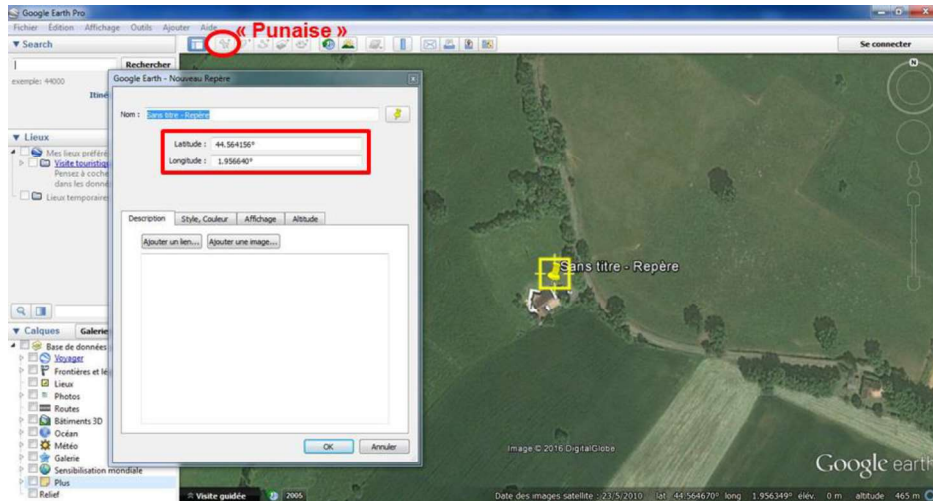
Google Earth Pro

Fichier Édition Affichage Outils Ajouter Aide

« Punaise »

Se connecter

▼ Search

Rechercher

exemple: 44000

Itiné

▼ Lieux

Mes lieux préféré

Visite touristiqu

Pensez à coche dans les donné

Lieux temporaire

▼ Calques Galerie

Base de donnée

Voyager

Frontières et lé

Lieux

Photos

Routes

Bâtiments 3D

Océan

Météo

Galerie

Sensibilisation mondiale

Plus

Relief

Google Earth - Nouveau Repère

Nom : Sans titre - Repère

Latitude : 44.564156°

Longitude : 1.956640°

Description Style, Couleur Affichage Altitude

Ajouter un lien... Ajouter une image...

OK Annuler

Sans titre - Repère

Image © 2016 DigitalGlobe

Google earth

Visite guidée 2005

Date des images satellite : 23/5/2010 lat 44.564670° long 1.956349° élév. 0 m altitude 465 m